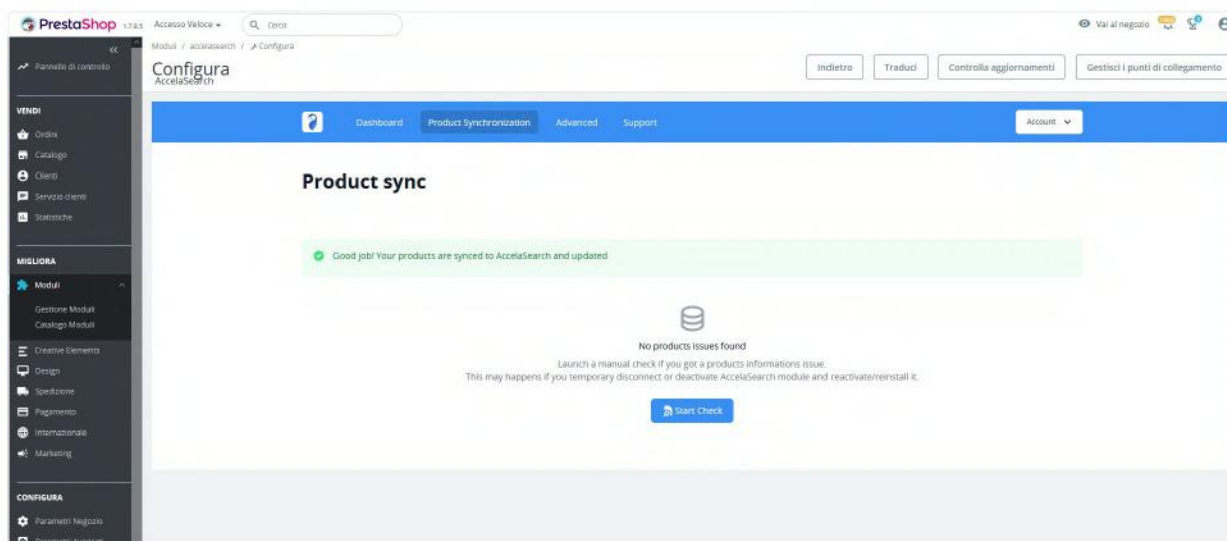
PrestaShop 1.7.8.5 Accesso Veloce ▾ Cerca

Vai al negozio

Pannello di controllo

VENDI
Ordini
Catalogo
Clienti
Servizio clienti
Statistiche

MIGLIORA
Moduli
Gestione Moduli
Catalogo Moduli
Creative Elements
Design
Spedizione
Pagamento
Internazionale
Marketing

CONFIGURA
Parametri Negozio
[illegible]

Moduli / accelasearch / Configura

Configura
AccelaSearch

Indietro
Traduci
Controlla aggiornamenti
Gestisci i punti di collegamento

Dashboard Product Synchronization Advanced Support

Account

Product sync

Good job! Your products are synced to AccelaSearch and updated

No products issues found

Launch a manual check if you got a products informations issue.
This may happens if you temporary disconnect or deactivate AccelaSearch module and reactivate/reinstall it.

Start Check